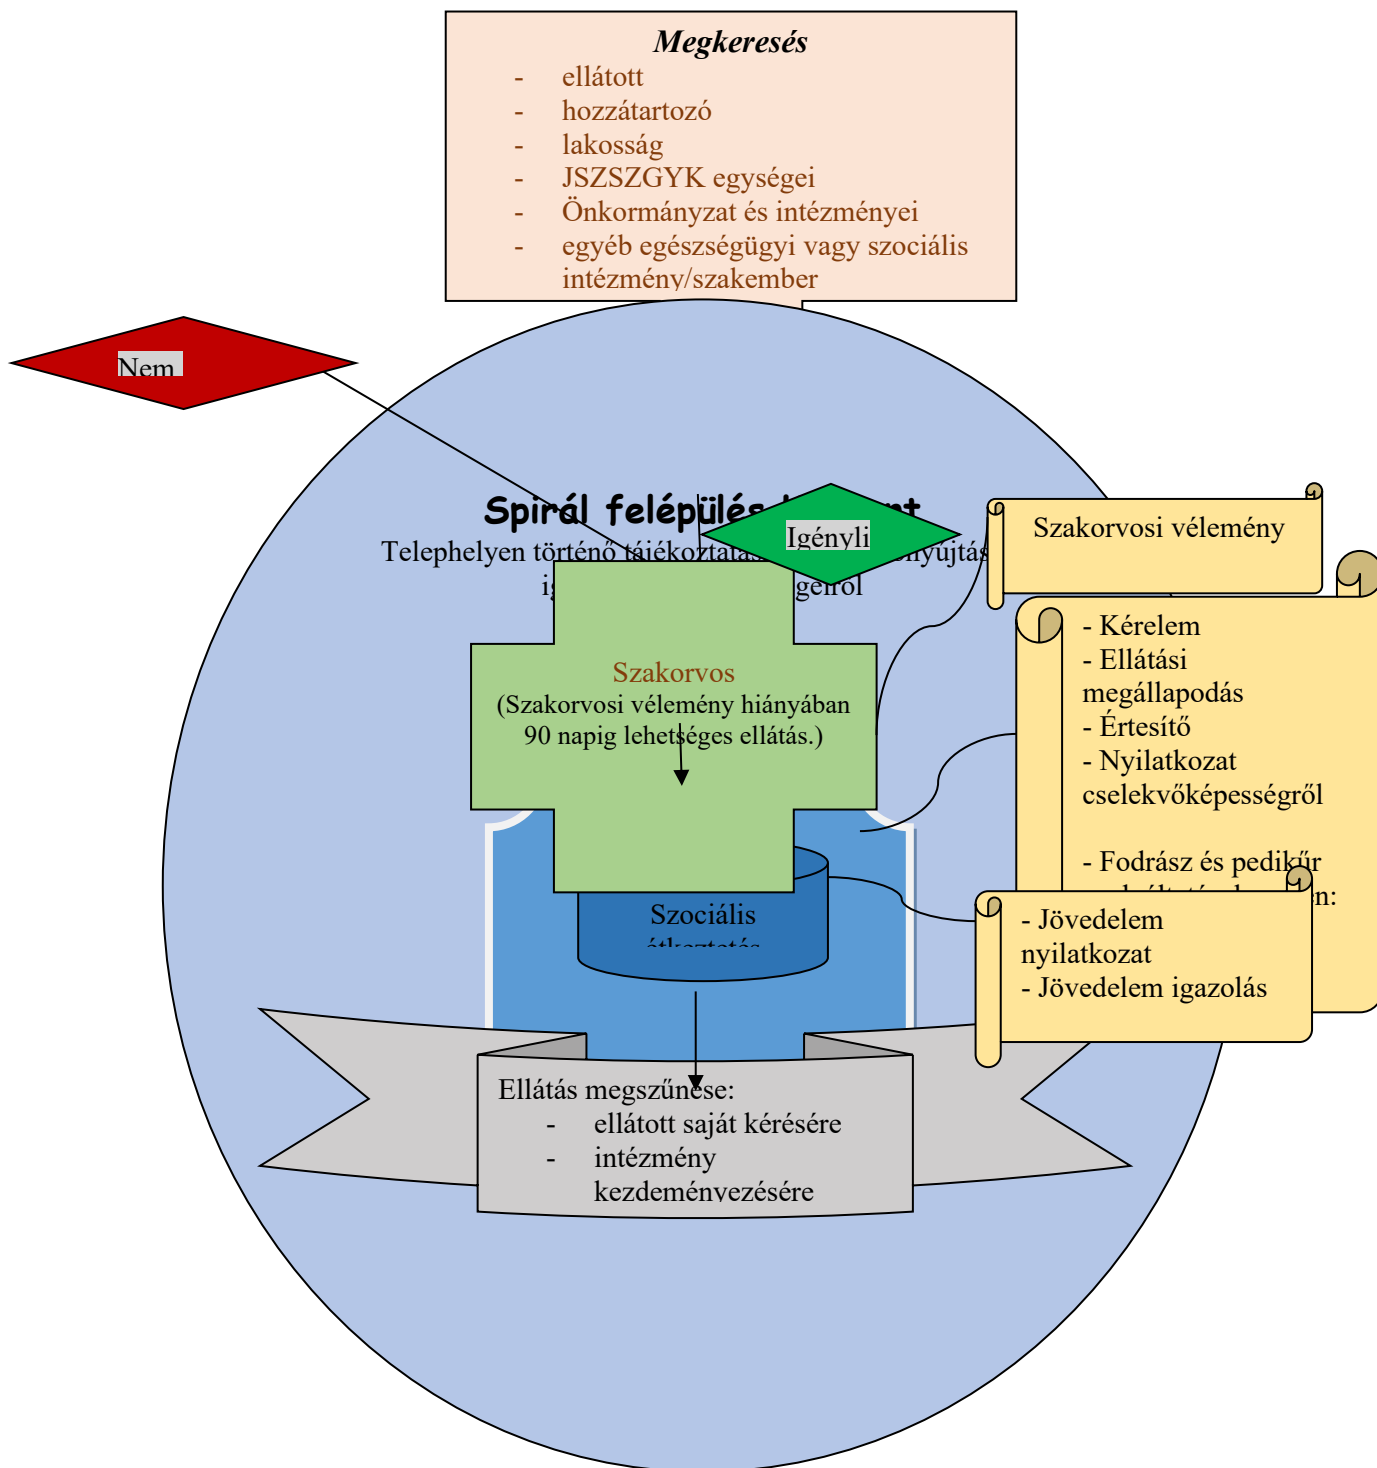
Megkeresés
- ellátott
- hozzátartozó
- lakosság
- JSZSZGYK egységei
- Önkormányzat és intézményei
- egyéb egészségügyi vagy szociális intézmény/szakember

Nem

Spirál felépülés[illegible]

Igényli

Telephelyen történő tájékoztatás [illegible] nyújtás ig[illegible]géről

Szakorvosi vélemény

Szakorvos
(Szakorvosi vélemény hiányában 90 napig lehetséges ellátás.)

- Kérelem
- Ellátási megállapodás
- Értesítő
- Nyilatkozat cselekvőképességről

- Fodrász és pedikűr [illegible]n:

Szociális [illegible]

- Jövedelem nyilatkozat
- Jövedelem igazolás

Ellátás megszűnése:
- ellátott saját kérésére
- intézmény kezdeményezésére